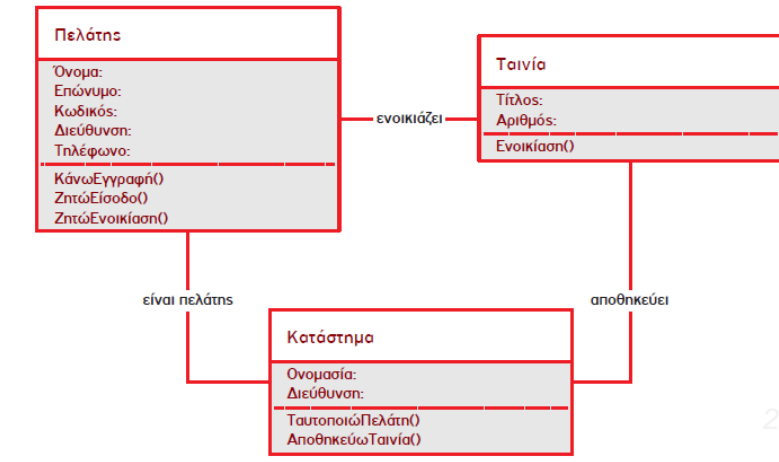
Πελάτης

Όνομα:
Επώνυμο:
Κωδικός:
Διεύθυνση:
Τηλέφωνο:

ΚάνωΕγγραφή()
ΖητώΕίσοδο()
ΖητώΕνοικίαση()

ενοικιάζει

Ταινία

Τίτλος:
Αριθμός:

Ενοικίαση()

είναι πελάτης

αποθηκεύει

Κατάστημα

Ονομασία:
Διεύθυνση:

ΤαυτοποιώΠελάτη()
ΑποθηκεύωΤαινία()

2